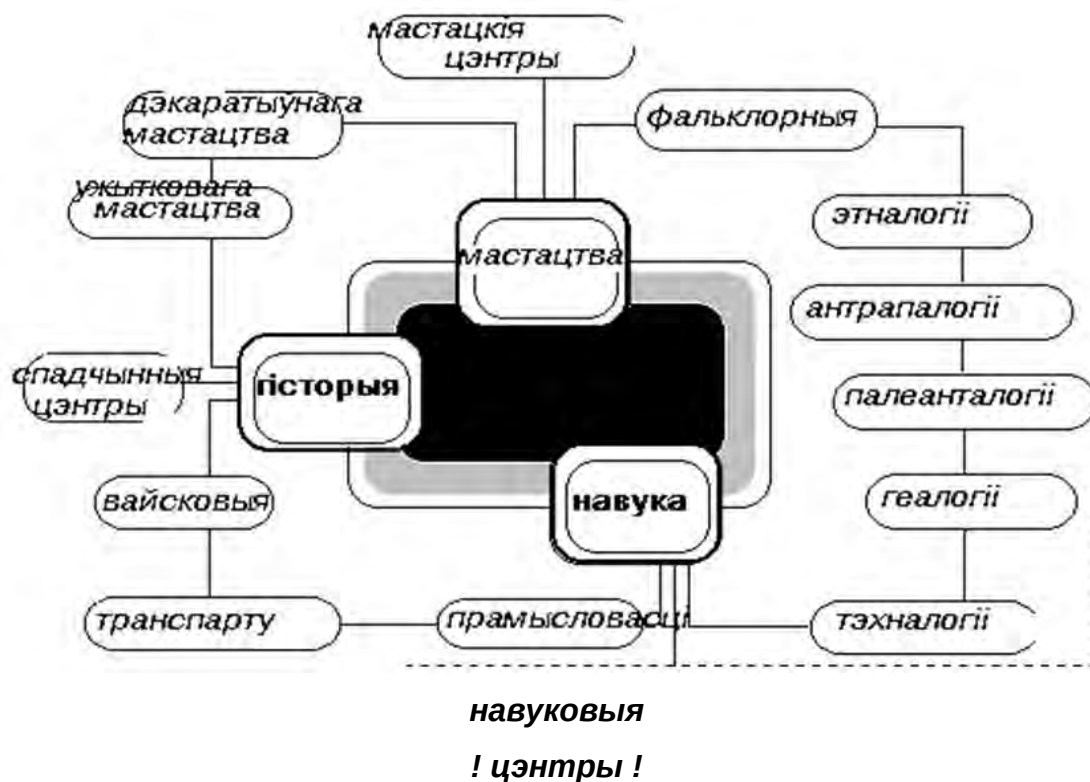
мастацкія цэнтры

дэкаратыўнага мастацтва

фальклорныя

ужыткОвага мастацтва

этналогіі

мастацтва

антрапалогіі

спадчынныя цэнтры

гісторыя

палеанталогіі

вайсковыя

навука

геалогіі

транспарту

прамысловасці

тэхналогіі

навуковыя

! цэнтры !